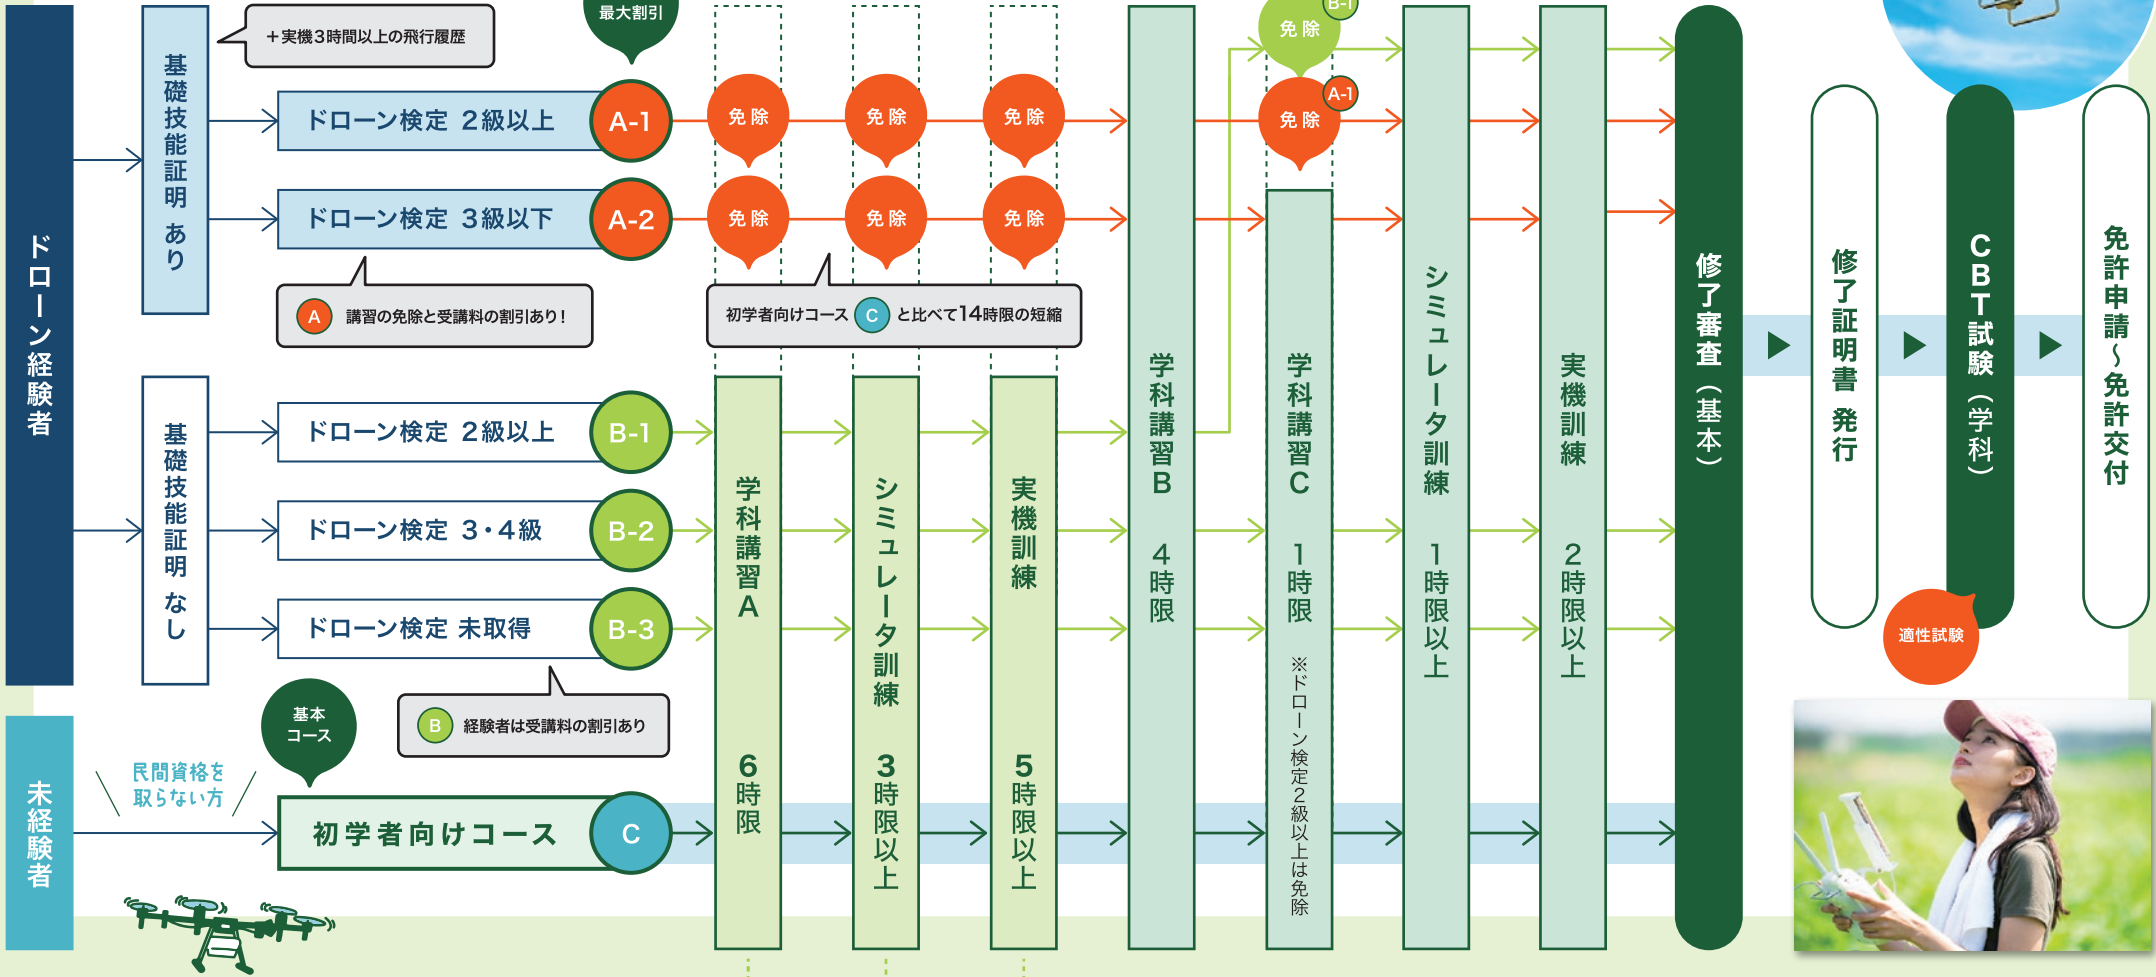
ドローン経験者

基礎技能証明あり

＋実機3時間以上の飛行履歴

最大割引

ドローン検定 2級以上 A-1

ドローン検定 3級以下 A-2

免除 免除 免除
免除 免除 免除

A 講習の免除と受講料の割引あり！

初学者向けコース C と比べて14時限の短縮

基礎技能証明なし

ドローン検定 2級以上 B-1

ドローン検定 3・4級 B-2

ドローン検定 未取得 B-3

B 経験者は受講料の割引あり

未経験者

民間資格を取らない方

基本コース

初学者向けコース C

学科講習A 6時限

シミュレータ訓練 3時限以上

実機訓練 5時限以上

学科講習B 4時限

B-1 免除

A-1 免除

学科講習C 1時限 ※ドローン検定2級以上は免除

シミュレータ訓練 1時限以上

実機訓練 2時限以上

修了審査（基本）

修了証明書 発行

CBT試験（学科）

適性試験

免許申請～免許交付